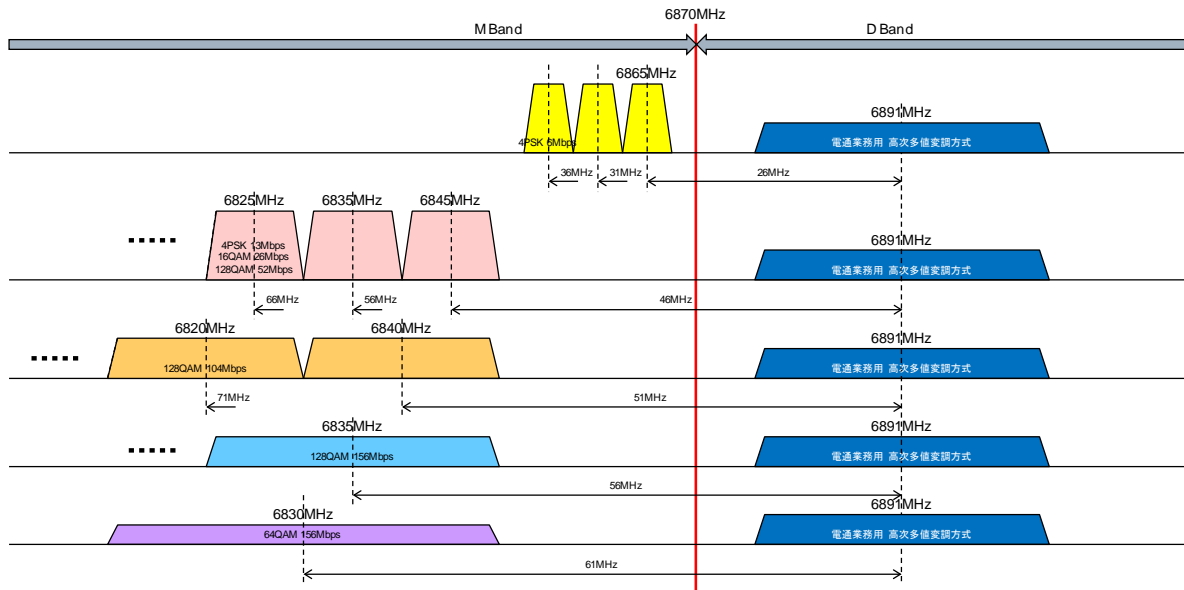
6870MHz

M Band

D Band

6865MHz

4PSK 6Mbps

6891MHz

電通業務用 高次多値変調方式

36MHz

31MHz

26MHz

6825MHz

6835MHz

6845MHz

......

4PSK 13Mbps
16QAM 26Mbps
128QAM 52Mbps

6891MHz

電通業務用 高次多値変調方式

66MHz

56MHz

46MHz

6820MHz

6840MHz

......

128QAM 104Mbps

6891MHz

電通業務用 高次多値変調方式

71MHz

51MHz

6835MHz

......

128QAM 156Mbps

6891MHz

電通業務用 高次多値変調方式

56MHz

6830MHz

64QAM 156Mbps

6891MHz

電通業務用 高次多値変調方式

61MHz